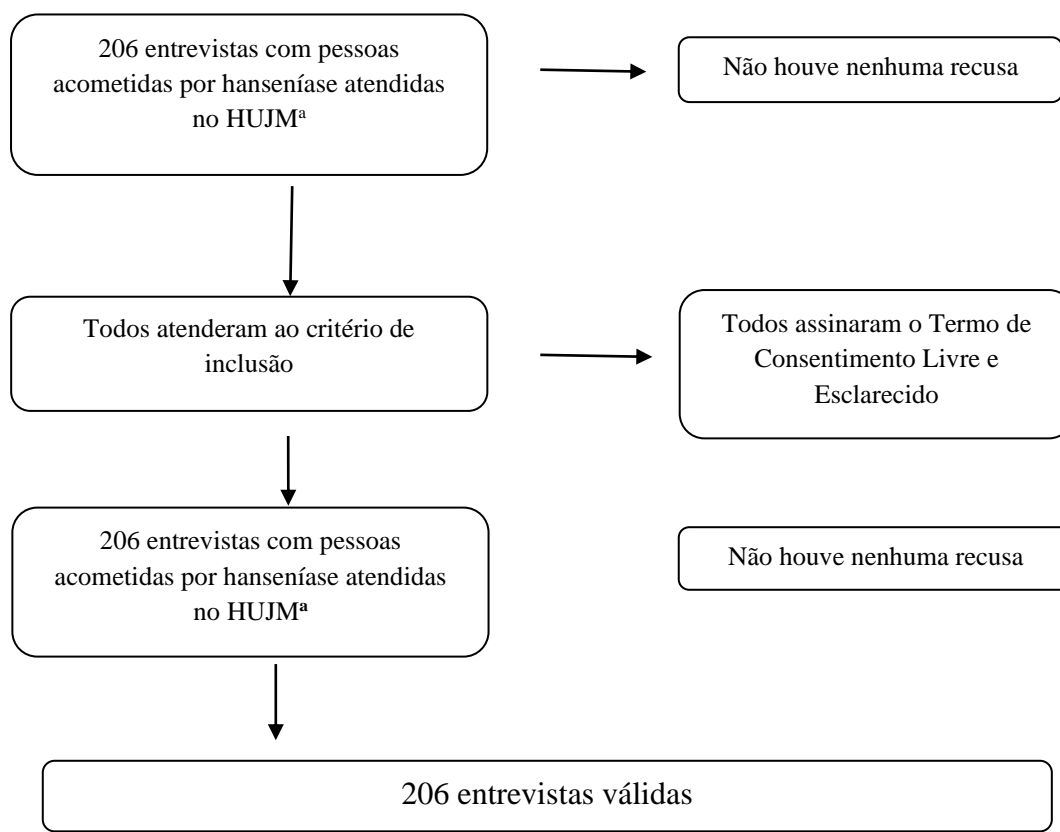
206 entrevistas com pessoas acometidas por hanseníase atendidas no HUJM$^{a}$

Não houve nenhuma recusa

Todos atenderam ao critério de inclusão

Todos assinaram o Termo de Consentimento Livre e Esclarecido

206 entrevistas com pessoas acometidas por hanseníase atendidas no HUJM$^{a}$

Não houve nenhuma recusa

206 entrevistas válidas